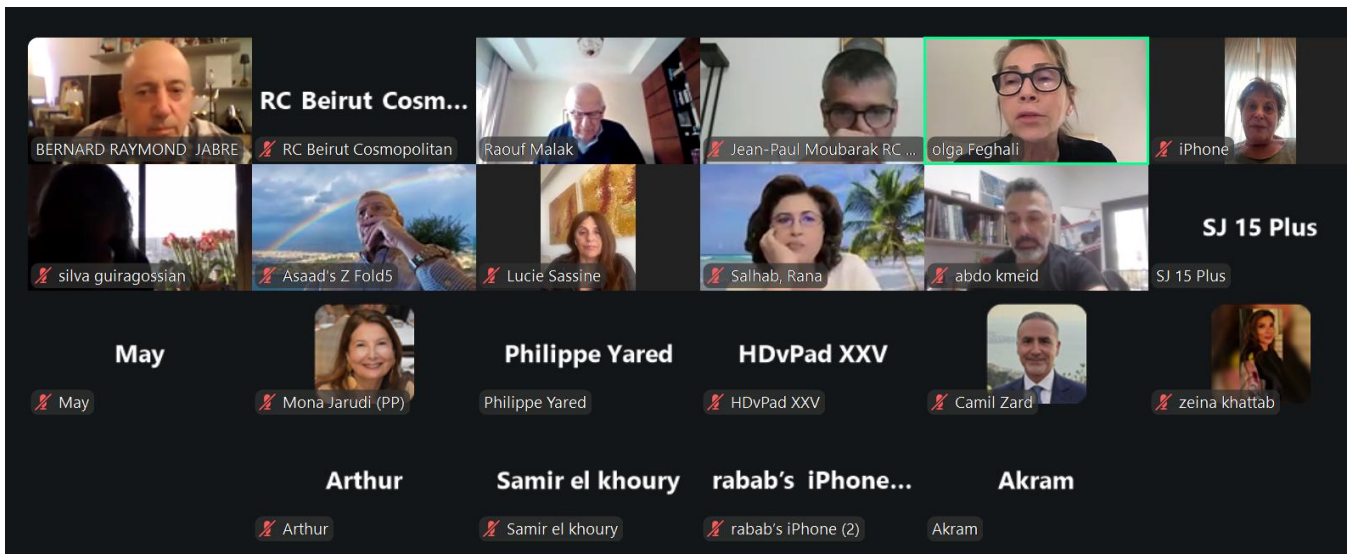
BERNARD RAYMOND JABRE

RC Beirut Cosm...

RC Beirut Cosmopolitan

Raouf Malak

Jean-Paul Moubarak RC ...

olga Feghali

iPhone

silva guiragossian

Asaad's Z Fold5

Lucie Sassine

Salhab, Rana

abdo kmeid

SJ 15 Plus

SJ 15 Plus

May

May

Mona Jarudi (PP)

Philippe Yared

Philippe Yared

HDvPad XXV

HDvPad XXV

Camil Zard

zeina khattab

Arthur

Arthur

Samir el khoury

Samir el khoury

rabab's iPhone...

rabab's iPhone (2)

Akram

Akram